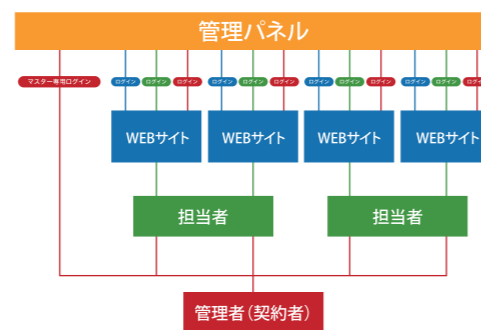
管理パネル

マスター専用ログイン

ログイン ログイン ログイン

ログイン ログイン ログイン

ログイン ログイン ログイン

ログイン ログイン ログイン

WEBサイト

WEBサイト

WEBサイト

WEBサイト

担当者

担当者

管理者（契約者）